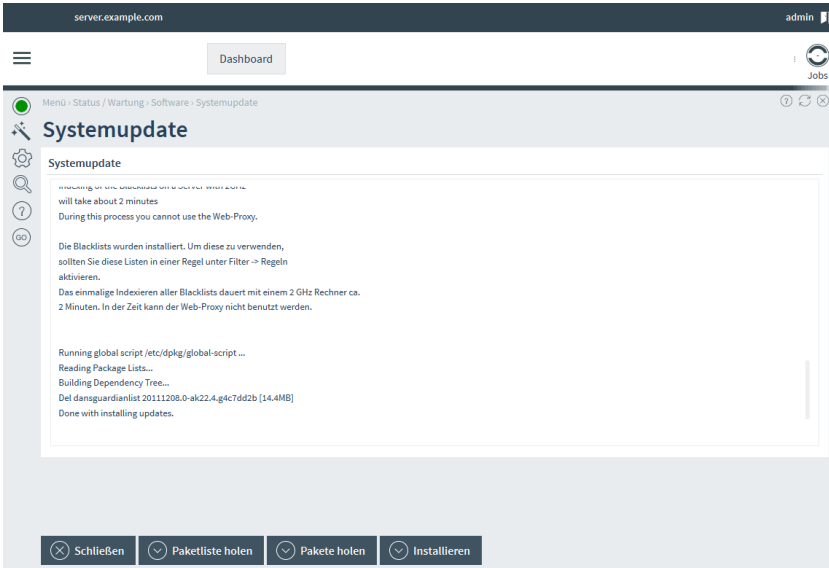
server.example.com

admin

Dashboard

Jobs

Menü › Status / Wartung › Software › Systemupdate

Systemupdate

Systemupdate

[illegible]
will take about 2 minutes
During this process you cannot use the Web-Proxy.

Die Blacklists wurden installiert. Um diese zu verwenden, sollten Sie diese Listen in einer Regel unter Filter -> Regeln aktivieren.
Das einmalige Indexieren aller Blacklists dauert mit einem 2 GHz Rechner ca. 2 Minuten. In der Zeit kann der Web-Proxy nicht benutzt werden.

Running global script /etc/dpkg/global-script ...
Reading Package Lists...
Building Dependency Tree...
Del dansguardianlist 20111208.0-ak22.4.g4c7dd2b [14.4MB]
Done with installing updates.

Schließen

Paketliste holen

Pakete holen

Installieren